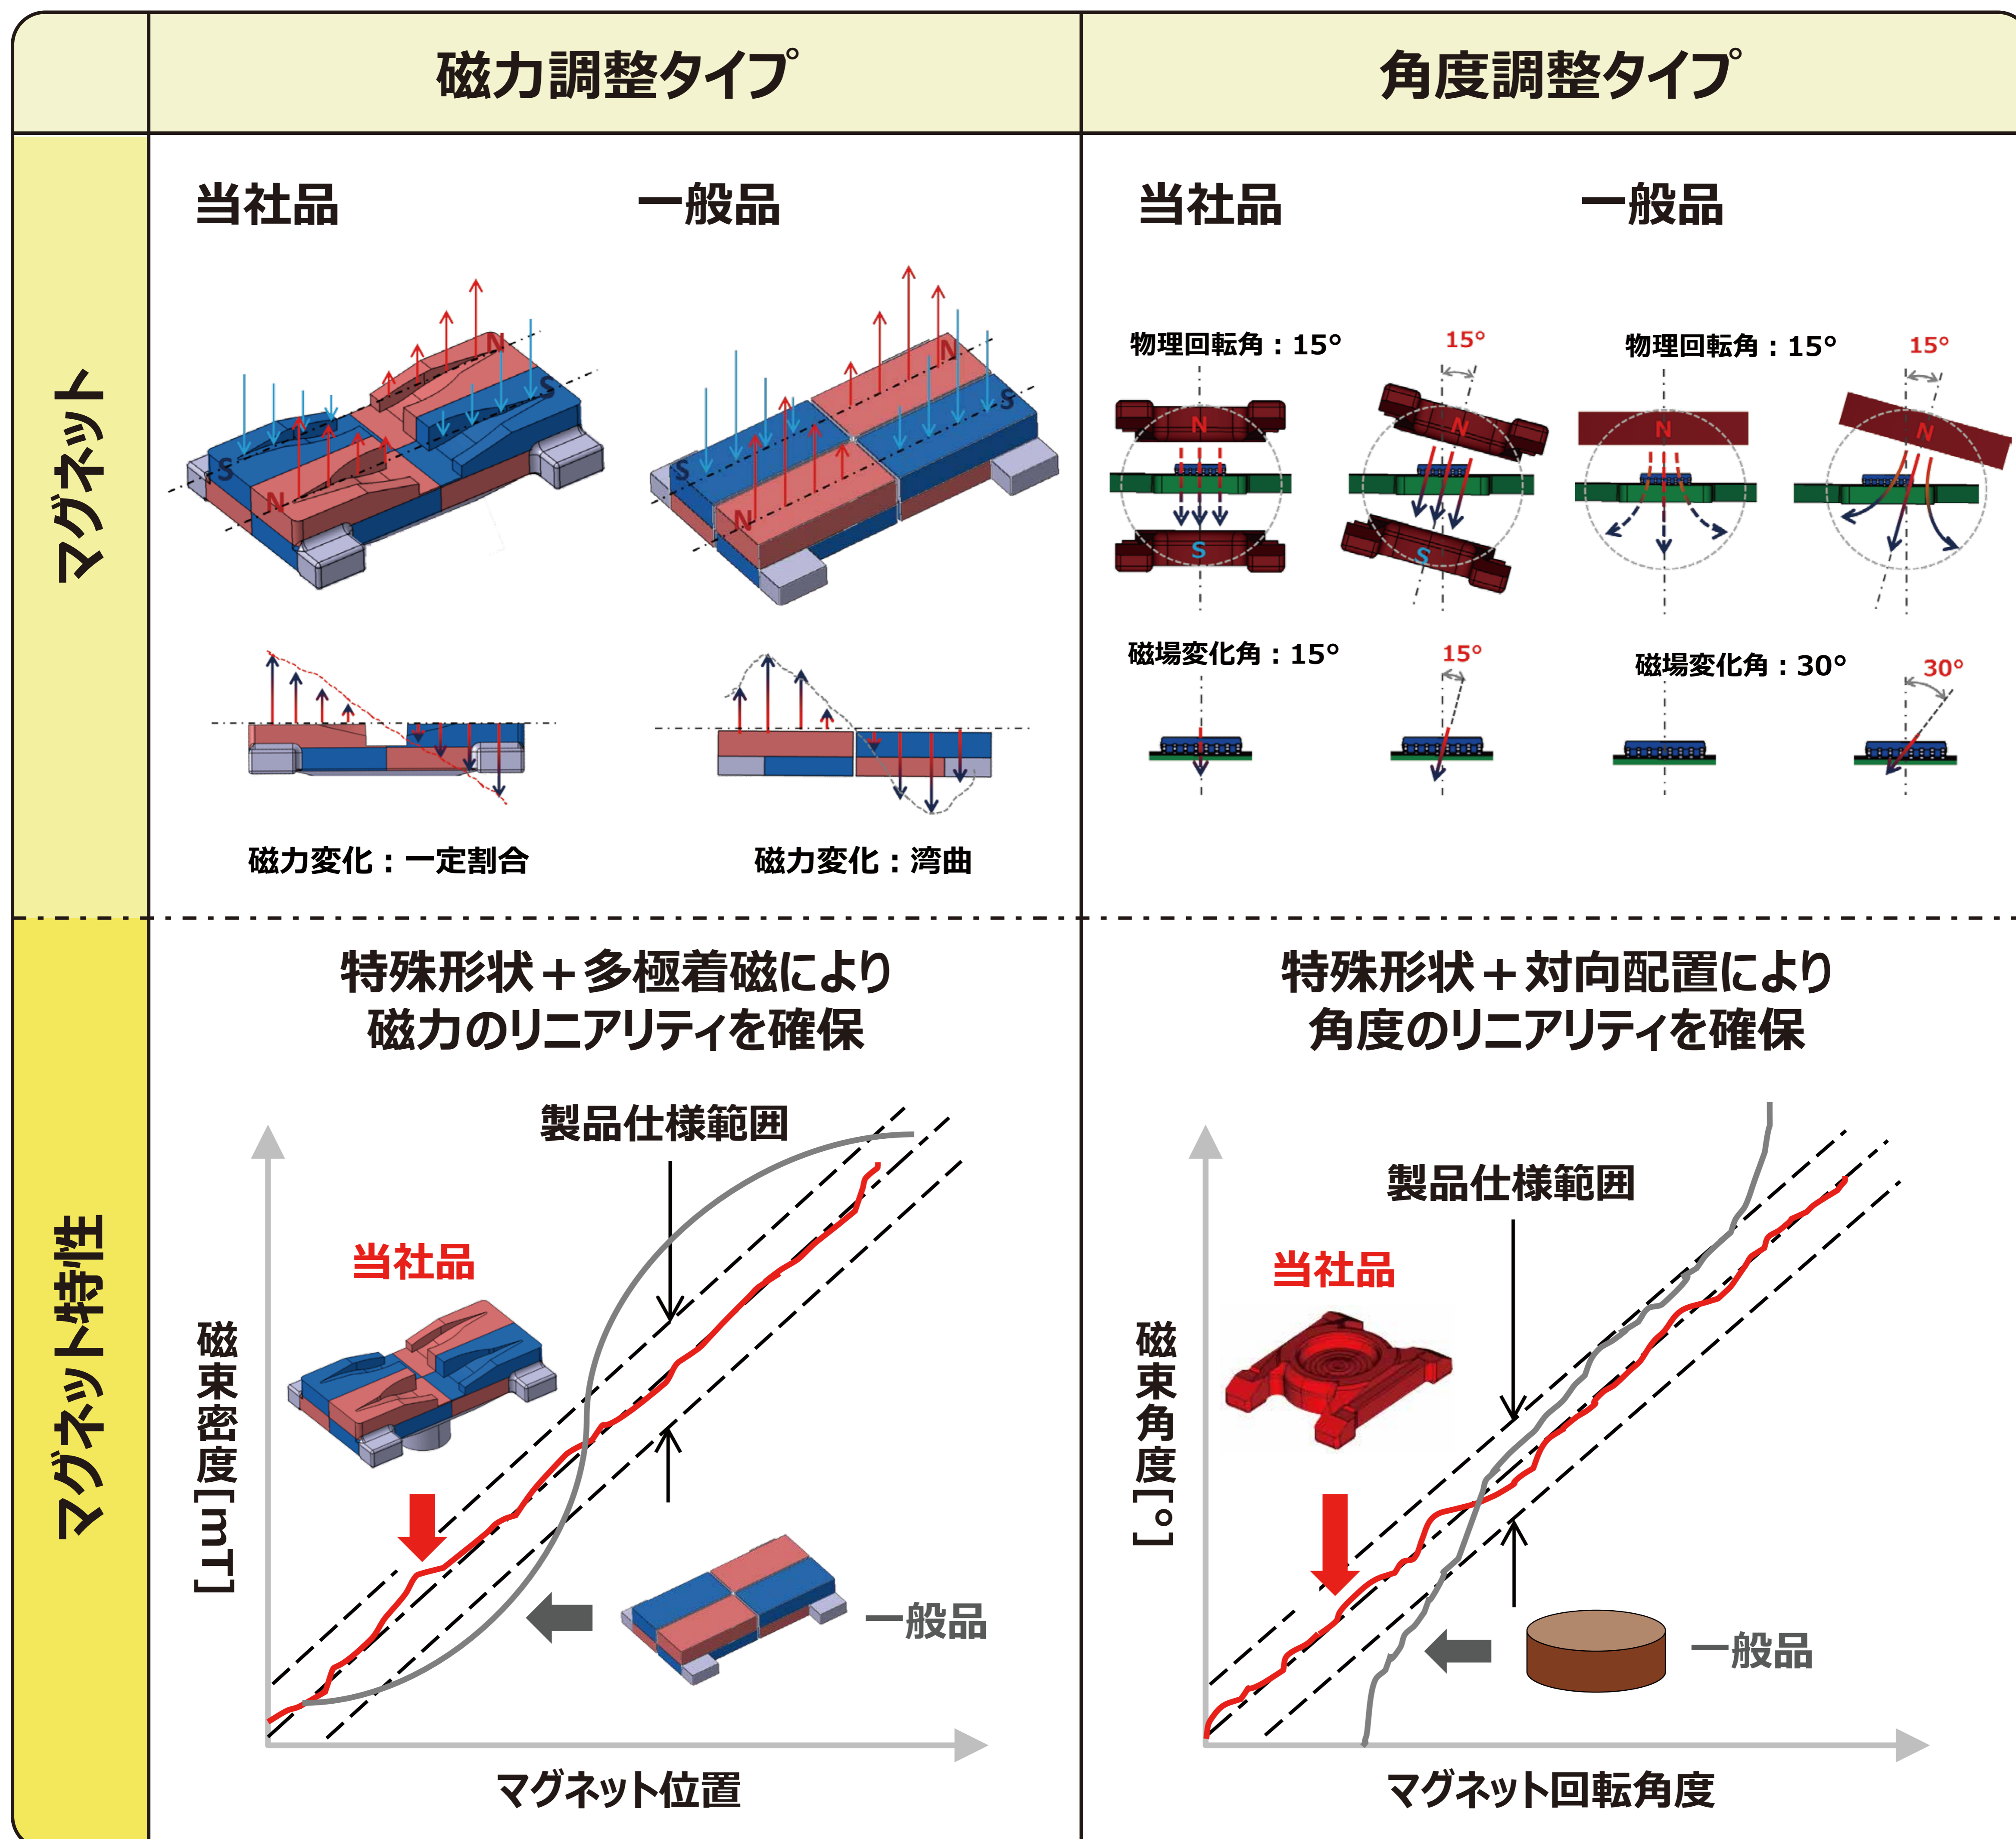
| | 磁力調整タイプ | 角度調整タイプ |
|---|---|---|
| マグネット | 当社品　一般品 | 当社品　一般品 |
| マグネット特性 | 特殊形状＋多極着磁により 磁力のリニアリティを確保 | 特殊形状＋対向配置により 角度のリニアリティを確保 |

S
N
N
S
S
N
N
S

磁力変化：一定割合

磁力変化：湾曲

物理回転角：15°

15°

N
S
N
S

磁場変化角：15°

15°

物理回転角：15°

15°

N
N

磁場変化角：30°

30°

製品仕様範囲

当社品

磁束密度[mT]

一般品

マグネット位置

製品仕様範囲

当社品

磁束角度[°]

一般品

マグネット回転角度